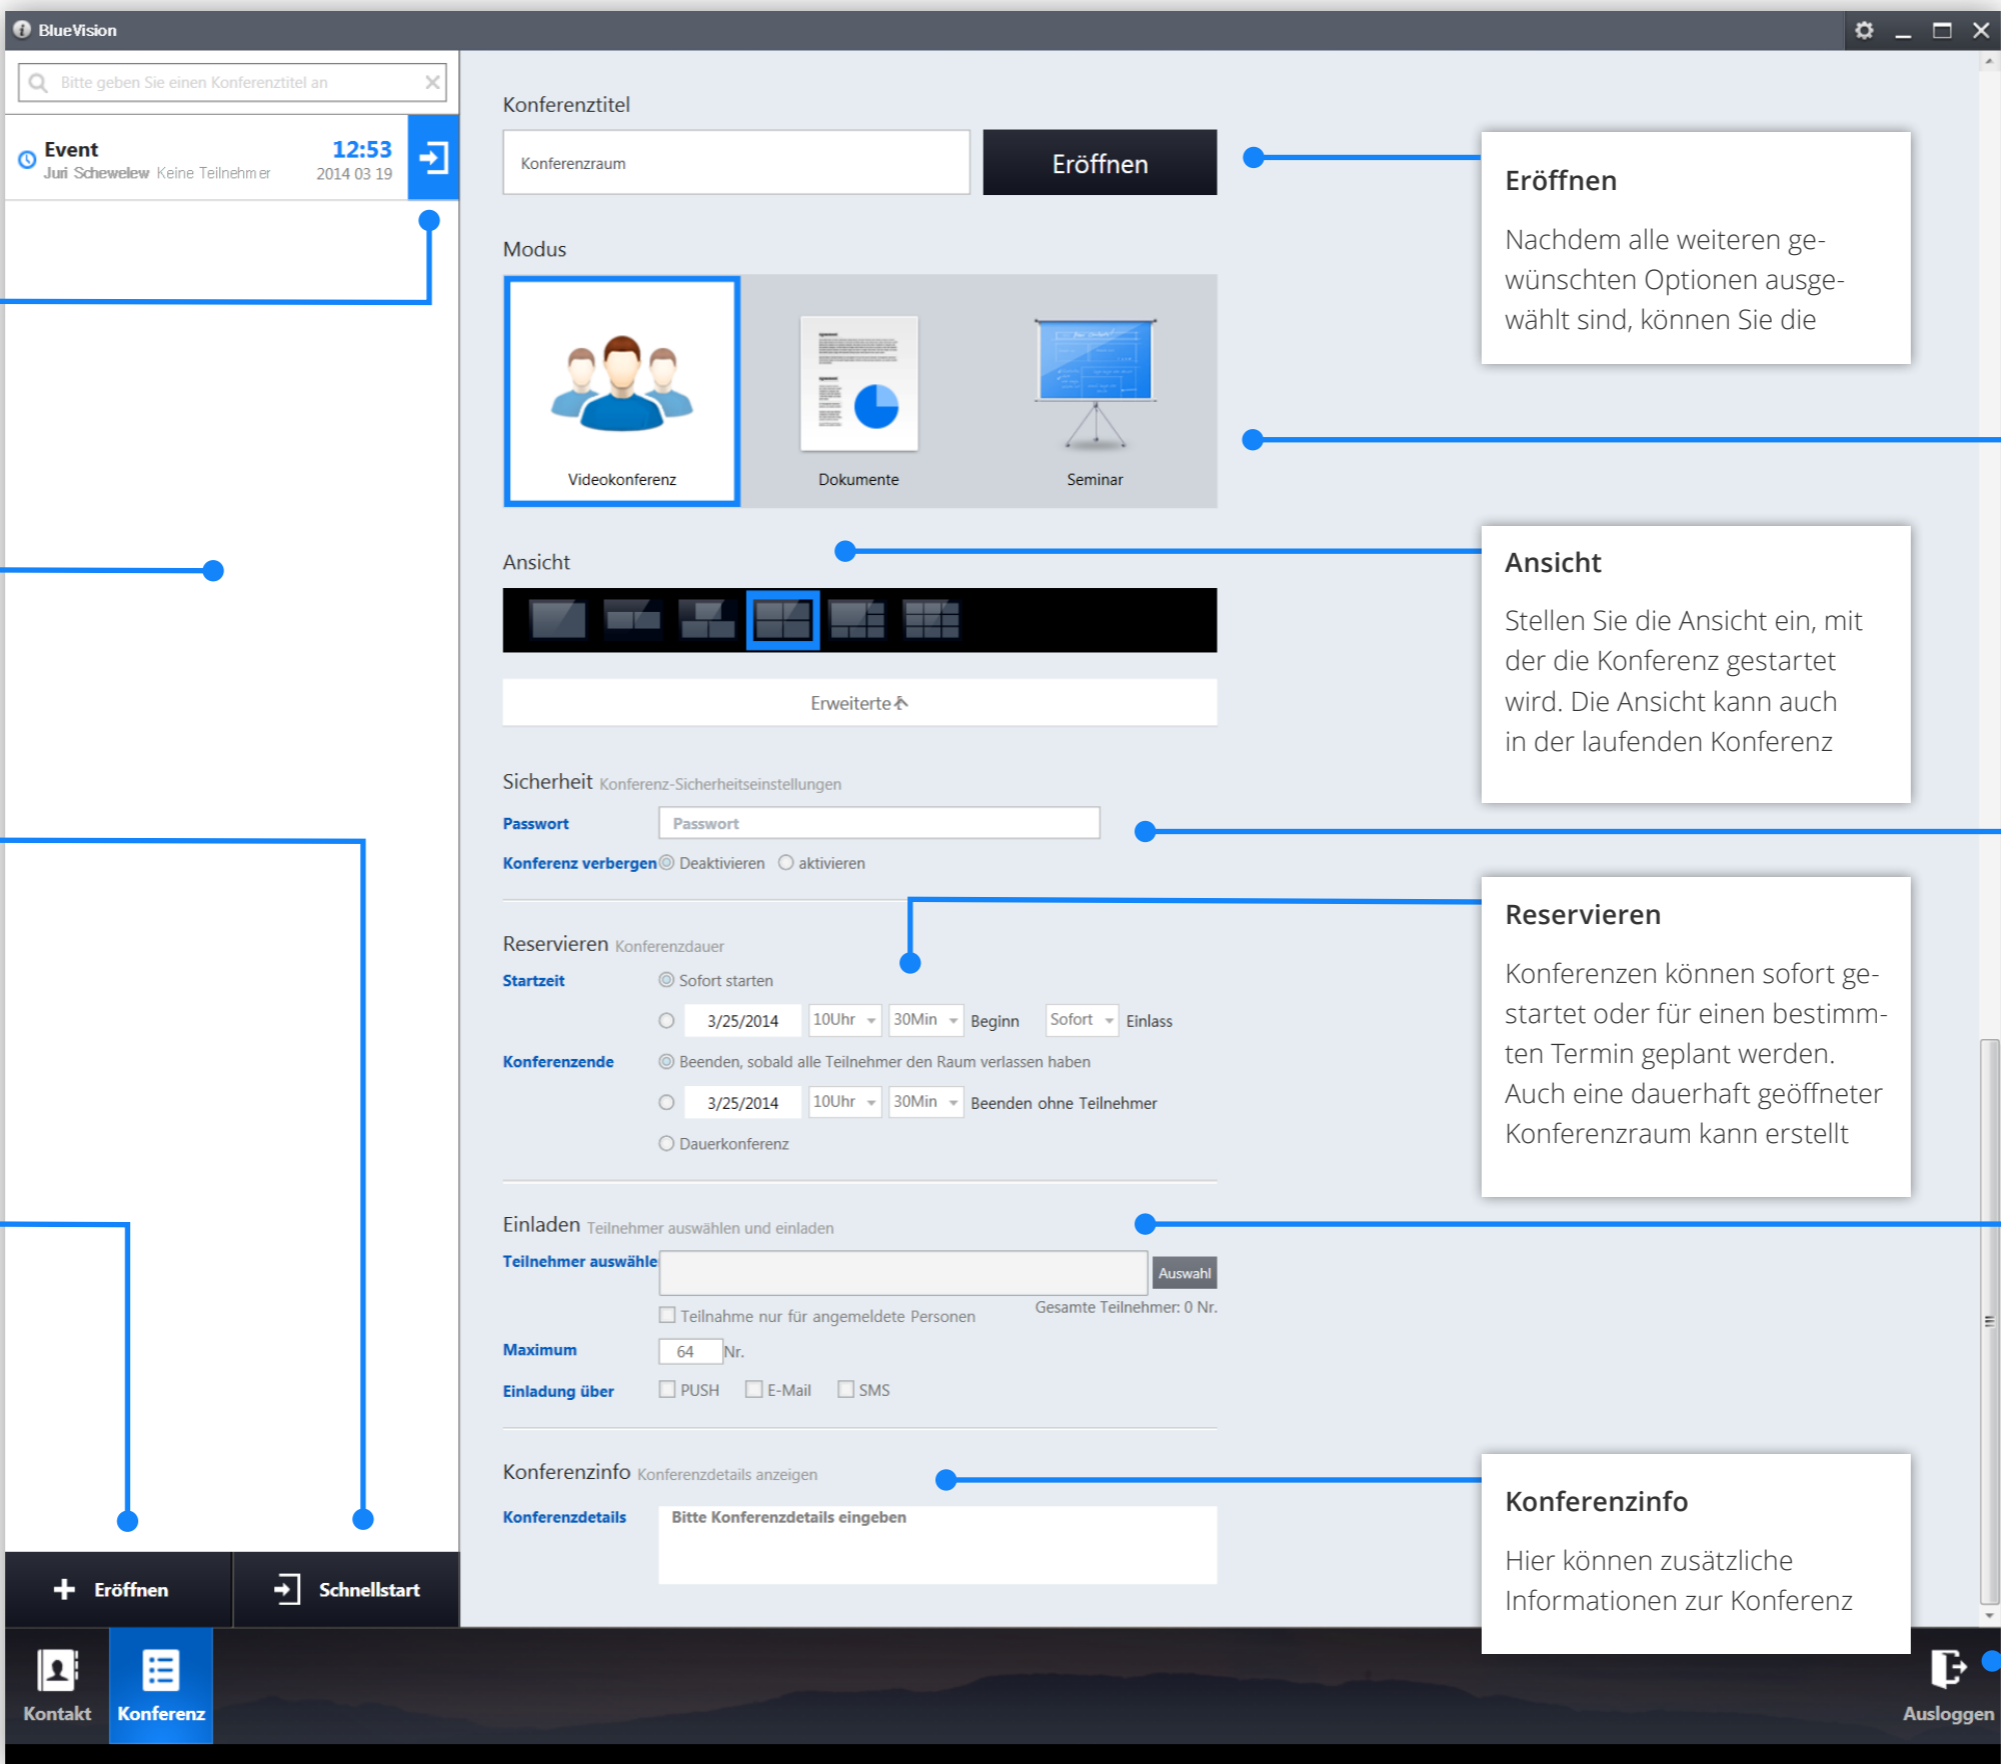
BlueVision

Bitte geben Sie einen Konferenztitel an

Event
Juri Schewelew Keine Teilnehmer
12:53
2014 03 19

Konferenztitel

Konferenzraum

Eröffnen

Modus

Videokonferenz

Dokumente

Seminar

Ansicht

Erweiterte

Sicherheit Konferenz-Sicherheitseinstellungen

Passwort

Passwort

Konferenz verbergen Deaktivieren aktivieren

Reservieren Konferenzdauer

Startzeit Sofort starten

3/25/2014 10Uhr 30Min Beginn Sofort Einlass

Konferenzende Beenden, sobald alle Teilnehmer den Raum verlassen haben

3/25/2014 10Uhr 30Min Beenden ohne Teilnehmer

Dauerkonferenz

Einladen Teilnehmer auswählen und einladen

Teilnehmer auswähle

Auswahl

Teilnahme nur für angemeldete Personen

Gesamte Teilnehmer: 0 Nr.

Maximum 64 Nr.

Einladung über PUSH E-Mail SMS

Konferenzinfo Konferenzdetails anzeigen

Konferenzdetails Bitte Konferenzdetails eingeben

Eröffnen

Schnellstart

Kontakt

Konferenz

Ausloggen

Eröffnen

Nachdem alle weiteren gewünschten Optionen ausgewählt sind, können Sie die

Ansicht

Stellen Sie die Ansicht ein, mit der die Konferenz gestartet wird. Die Ansicht kann auch in der laufenden Konferenz

Reservieren

Konferenzen können sofort gestartet oder für einen bestimmten Termin geplant werden. Auch eine dauerhaft geöffneter Konferenzraum kann erstellt

Konferenzinfo

Hier können zusätzliche Informationen zur Konferenz